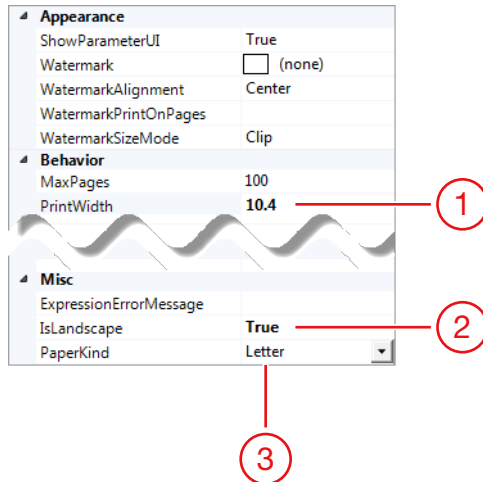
Appearance

| ShowParameterUI | True |
|---|---|
| Watermark | (none) |
| WatermarkAlignment | Center |
| WatermarkPrintOnPages | |
| WatermarkSizeMode | Clip |

Behavior

| MaxPages | 100 |
|---|---|
| PrintWidth | 10.4 |

1

Misc

| ExpressionErrorMessage | |
|---|---|
| IsLandscape | True |
| PaperKind | Letter |

2

3